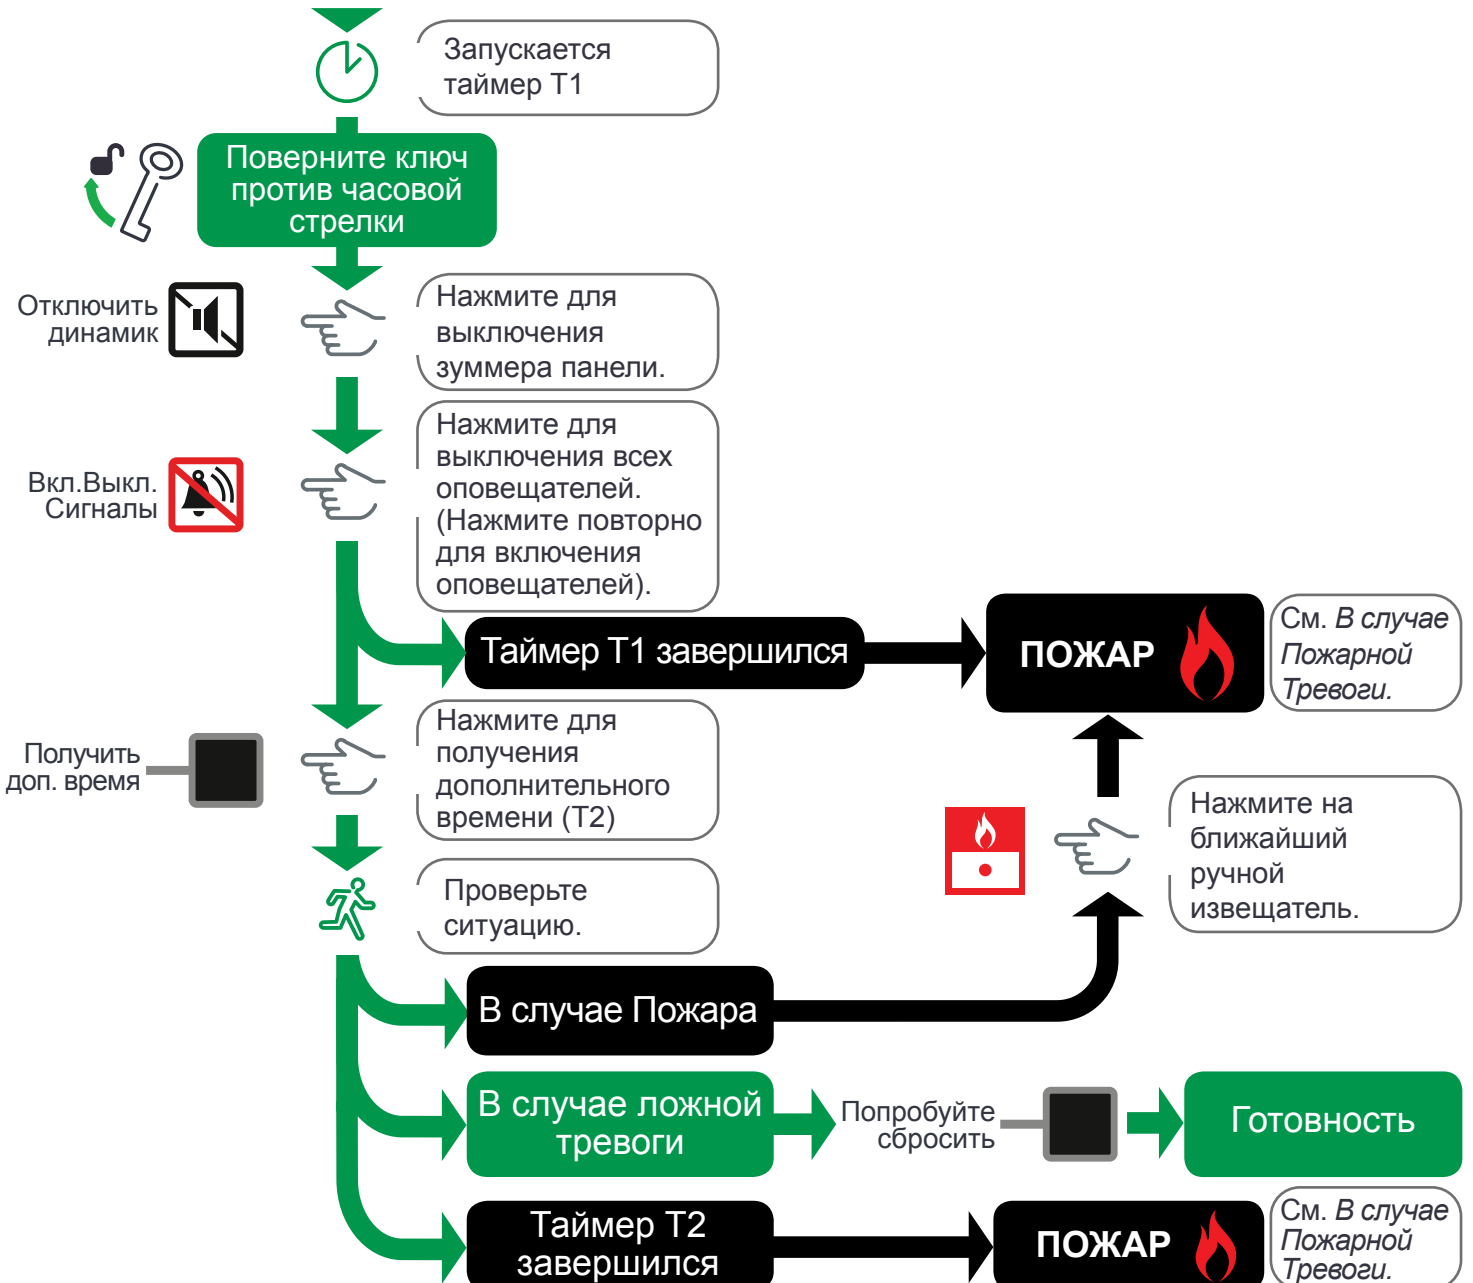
Запускается таймер Т1

Поверните ключ против часовой стрелки

Отключить динамик

Нажмите для выключения зуммера панели.

Вкл.Выкл. Сигналы

Нажмите для выключения всех оповещателей. (Нажмите повторно для включения оповещателей).

Таймер Т1 завершился

ПОЖАР

См. *В случае Пожарной Тревоги.*

Получить доп. время

Нажмите для получения дополнительного времени (Т2)

Нажмите на ближайший ручной извещатель.

Проверьте ситуацию.

В случае Пожара

В случае ложной тревоги

Попробуйте сбросить

Готовность

Таймер Т2 завершился

ПОЖАР

См. *В случае Пожарной Тревоги.*